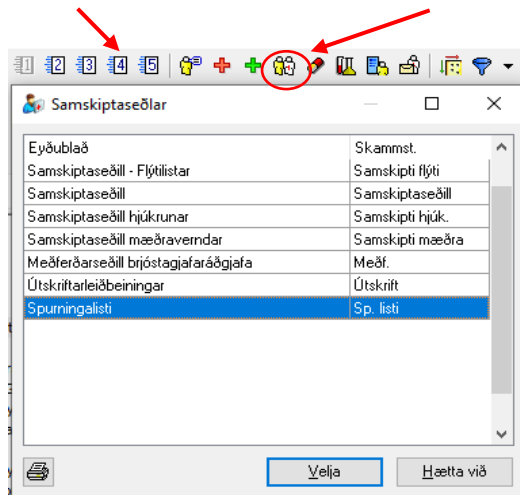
1 2 3 4 5

Samskiptaseðlar

| Eyðublað | Skammst. |
|---|---|
| Samskiptaseðill - Flýtilistar | Samskipti flýti |
| Samskiptaseðill | Samskiptaseðill |
| Samskiptaseðill hjúkrunar | Samskipti hjúk. |
| Samskiptaseðill mæðraverndar | Samskipti mæðra |
| Meðferðarseðill brjóstagjafaráðgjafa | Meðf. |
| Útskriftarleiðbeiningar | Útskrift |
| Spurningalisti | Sp. listi |

Velja

Hætta við